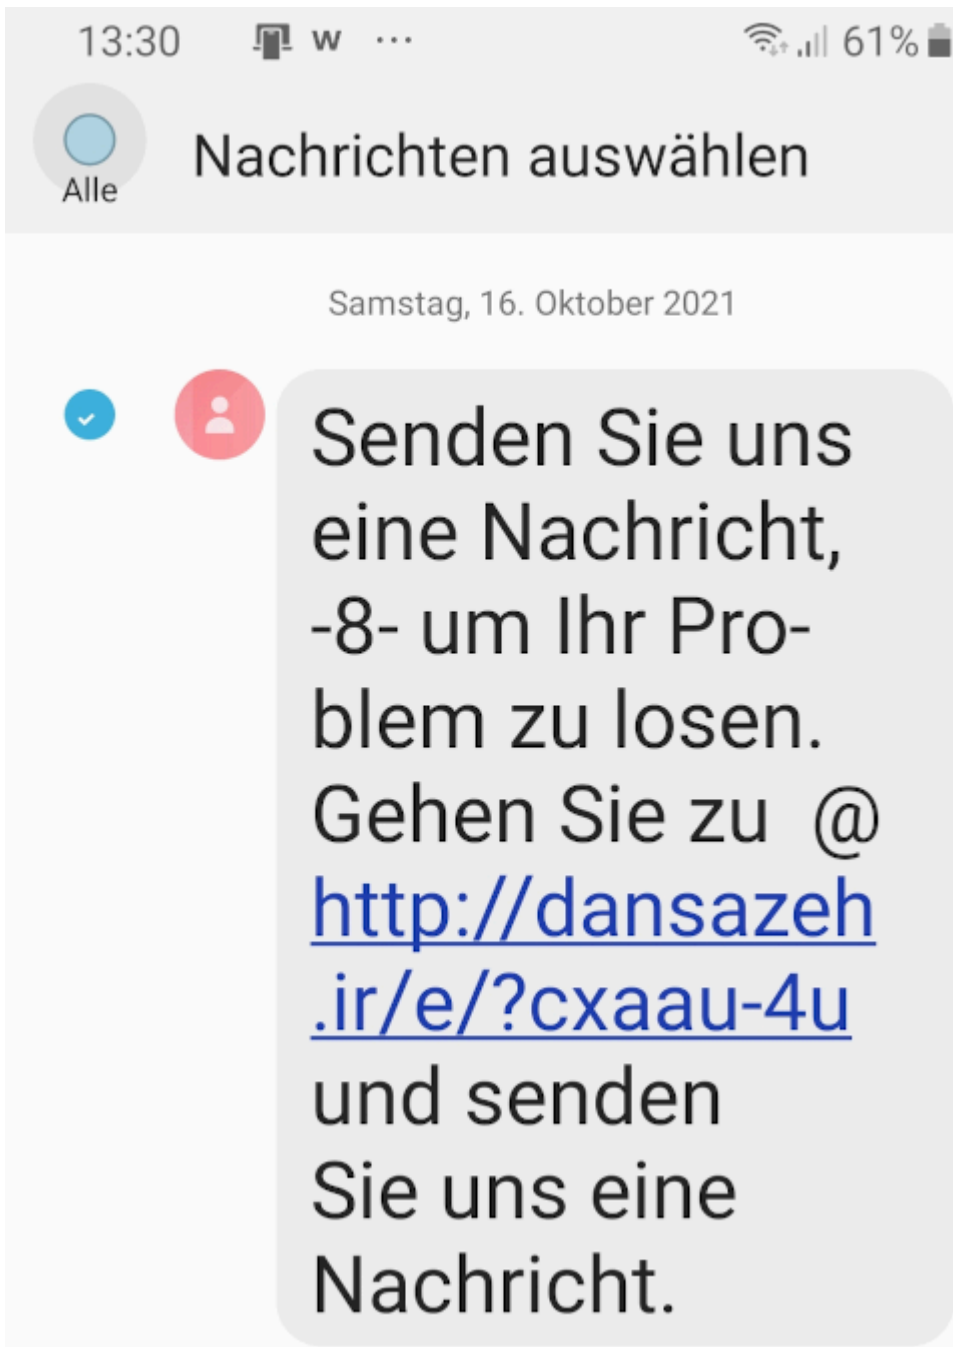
13:30 w ··· 61%

Alle

Nachrichten auswählen

Samstag, 16. Oktober 2021

Senden Sie uns eine Nachricht, -8- um Ihr Problem zu losen. Gehen Sie zu @ http://dansazeh.ir/e/?cxaau-4u und senden Sie uns eine Nachricht.